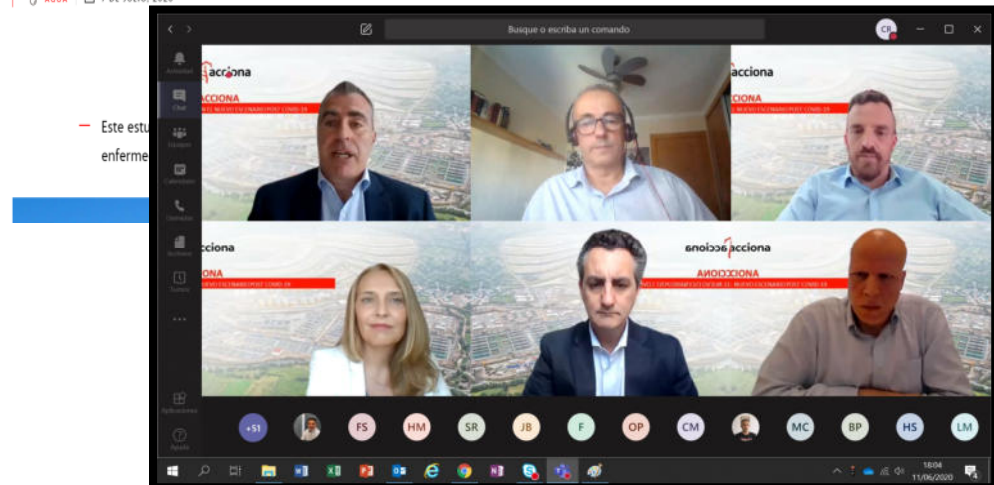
— Este estu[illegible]
enferme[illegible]

Busque o escriba un comando

CR

Actividad
Chat
Equipos
Calendario
Llamadas
Archivos
Turnos
...
Aplicaciones
Ayuda

acciona
ACCIONA
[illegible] NUEVO ESCENARIO POST COVID-19

acciona
ACCIONA
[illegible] NUEVO ESCENARIO POST COVID-19

acciona
ACCIONA
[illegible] NUEVO ESCENARIO POST COVID-19

anoicca
ANOICCA
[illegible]

+51 FS HM SR JB F OP CM MC BP HS LM

16:04
11/06/2020